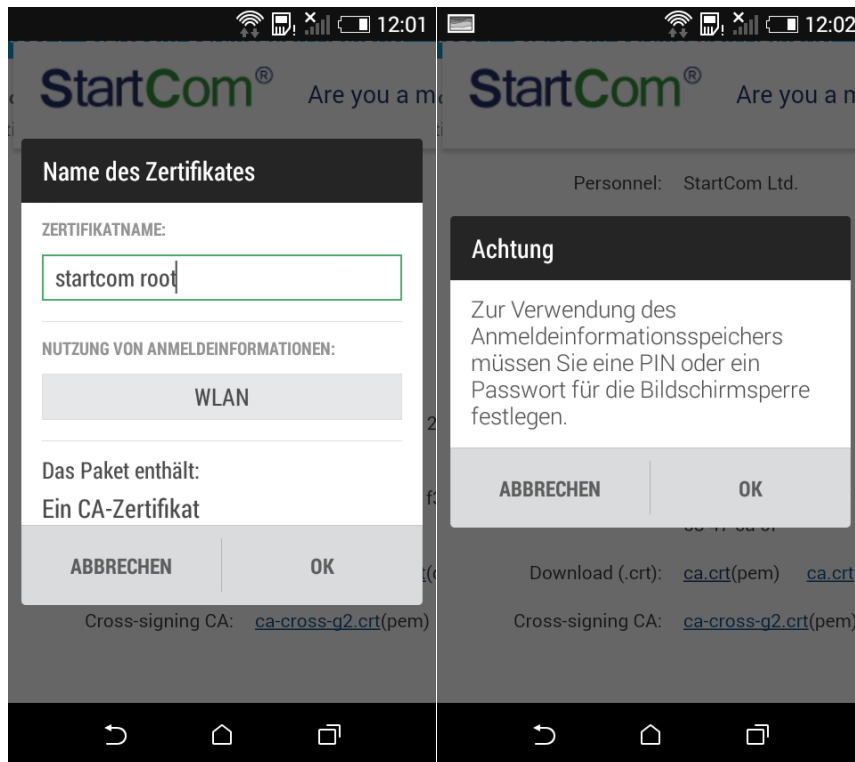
12:01

StartCom®

Are you a m

Name des Zertifikates

ZERTIFIKATNAME:

startcom root

NUTZUNG VON ANMELDEINFORMATIONEN:

WLAN

Das Paket enthält:

Ein CA-Zertifikat

ABBRECHEN

OK

Cross-signing CA: ca-cross-g2.crt(pem)

12:02

StartCom®

Are you a m

Personnel: StartCom Ltd.

Achtung

Zur Verwendung des Anmeldeinformationsspeichers müssen Sie eine PIN oder ein Passwort für die Bildschirmsperre festlegen.

ABBRECHEN

OK

Download (.crt): ca.crt(pem) ca.crt

Cross-signing CA: ca-cross-g2.crt(pem)